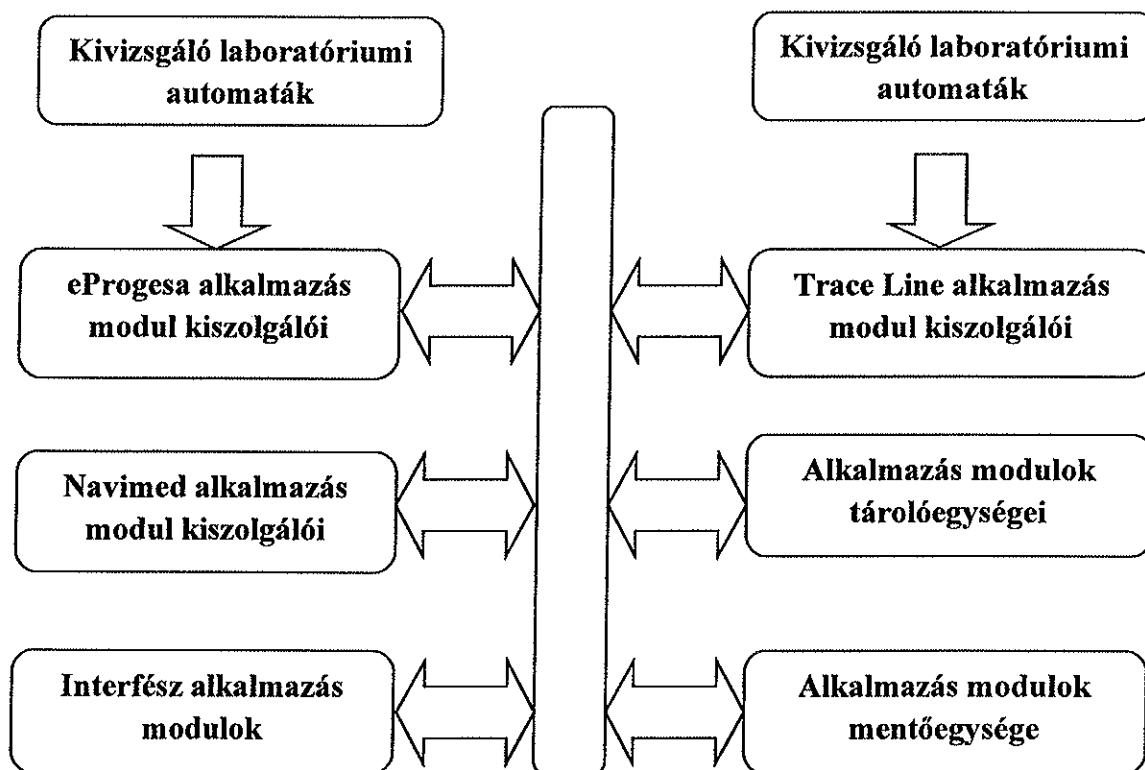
Kivizsgáló laboratóriumi automaták

Kivizsgáló laboratóriumi automaták

eProgesa alkalmazás modul kiszolgálói

Trace Line alkalmazás modul kiszolgálói

Navimed alkalmazás modul kiszolgálói

Alkalmazás modulok tárolóegységei

Interfész alkalmazás modulok

Alkalmazás modulok mentőegysége